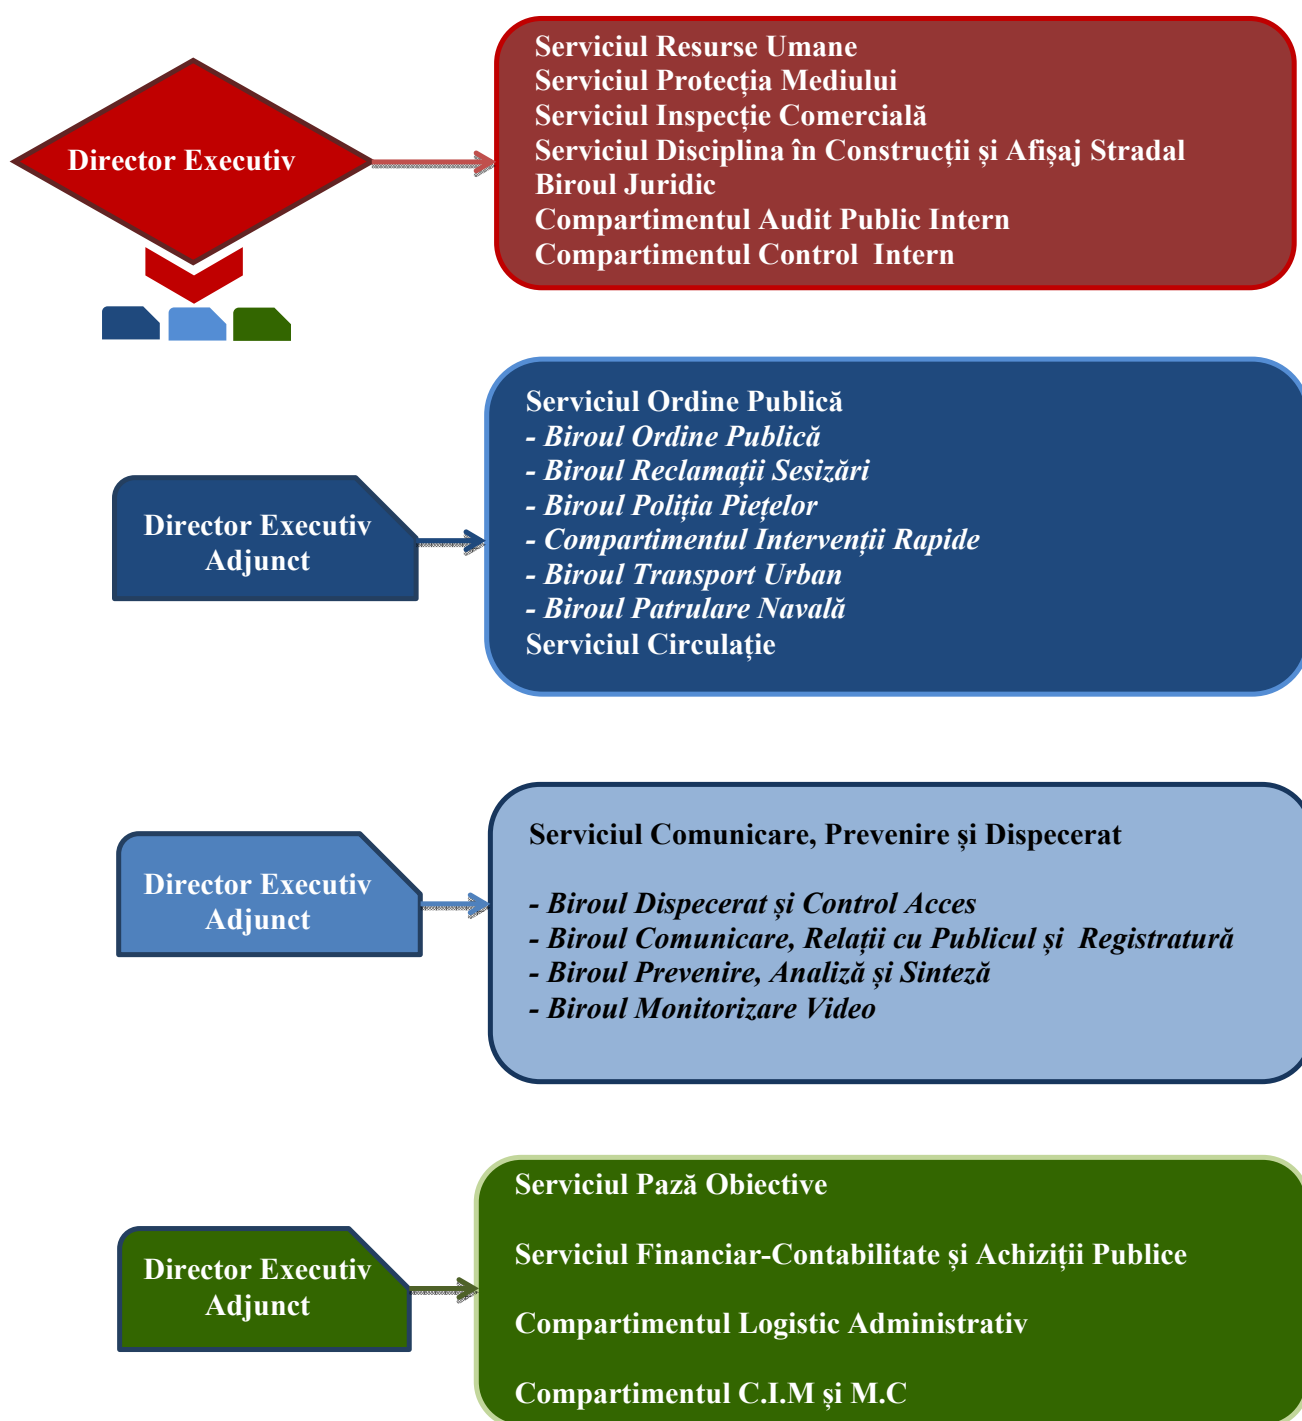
Director Executiv

Serviciul Resurse Umane
Serviciul Protecția Mediului
Serviciul Inspecție Comercială
Serviciul Disciplina în Construcții și Afișaj Stradal
Biroul Juridic
Compartimentul Audit Public Intern
Compartimentul Control Intern

Director Executiv Adjunct

Serviciul Ordine Publică
*- Biroul Ordine Publică*
*- Biroul Reclamații Sesizări*
*- Biroul Poliția Piețelor*
*- Compartimentul Intervenții Rapide*
*- Biroul Transport Urban*
*- Biroul Patrulare Navală*
Serviciul Circulație

Director Executiv Adjunct

Serviciul Comunicare, Prevenire și Dispecerat

*- Biroul Dispecerat și Control Acces*
*- Biroul Comunicare, Relații cu Publicul și Registratură*
*- Biroul Prevenire, Analiză și Sinteză*
*- Biroul Monitorizare Video*

Director Executiv Adjunct

Serviciul Pază Obiective

Serviciul Financiar-Contabilitate și Achiziții Publice

Compartimentul Logistic Administrativ

Compartimentul C.I.M și M.C